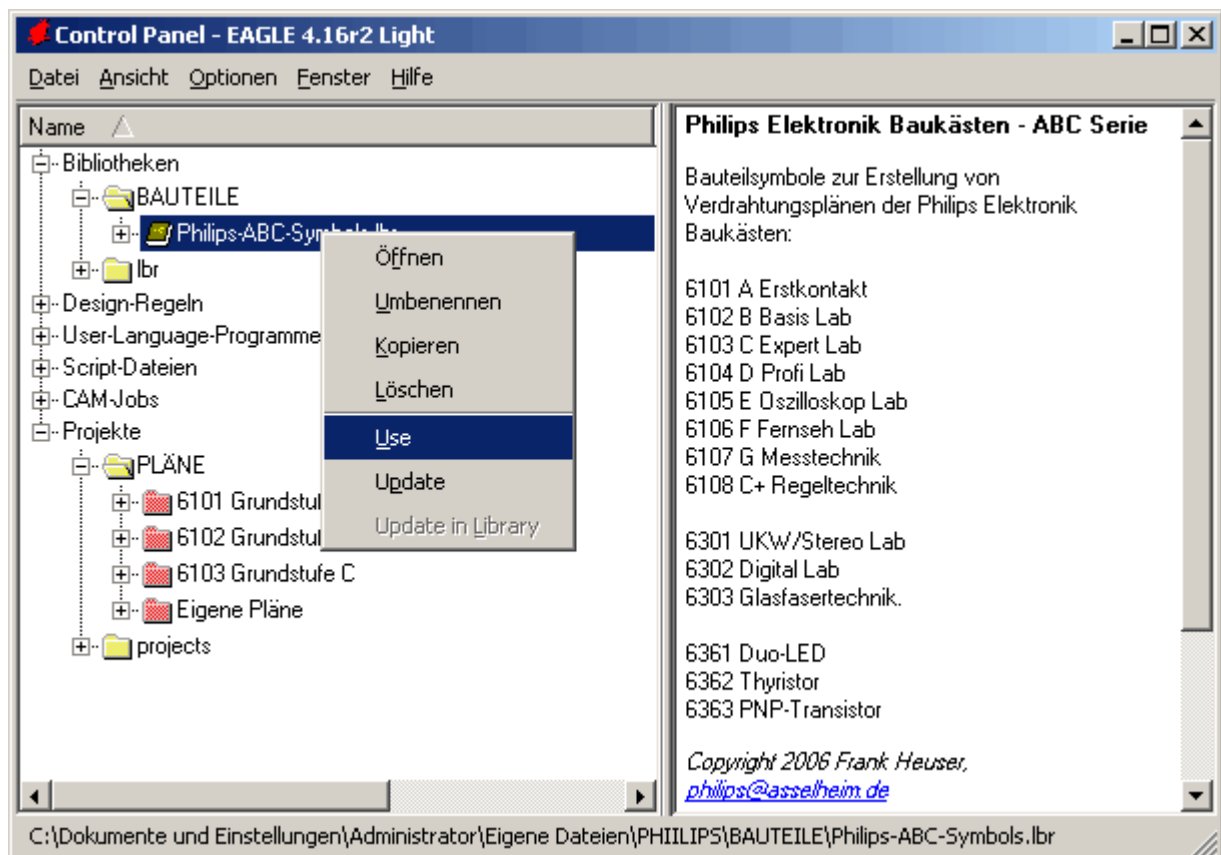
Control Panel - EAGLE 4.16r2 Light

Datei Ansicht Optionen Fenster Hilfe

Name

Bibliotheken
BAUTEILE
Philips-ABC-Sym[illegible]
lbr
Design-Regeln
User-Language-Programme
Script-Dateien
CAM-Jobs
Projekte
PLÄNE
6101 Grundstu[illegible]
6102 Grundstu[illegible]
6103 Grundstufe C
Eigene Pläne
projects

Öffnen
Umbenennen
Kopieren
Löschen
Use
Update
Update in Library

Philips Elektronik Baukästen - ABC Serie

Bauteilsymbole zur Erstellung von Verdrahtungsplänen der Philips Elektronik Baukästen:

6101 A Erstkontakt
6102 B Basis Lab
6103 C Expert Lab
6104 D Profi Lab
6105 E Oszilloskop Lab
6106 F Fernseh Lab
6107 G Messtechnik
6108 C+ Regeltechnik

6301 UKW/Stereo Lab
6302 Digital Lab
6303 Glasfasertechnik.

6361 Duo-LED
6362 Thyristor
6363 PNP-Transistor

Copyright 2006 Frank Heuser,
philips@asselheim.de

C:\Dokumente und Einstellungen\Administrator\Eigene Dateien\PHILIPS\BAUTEILE\Philips-ABC-Symbols.lbr